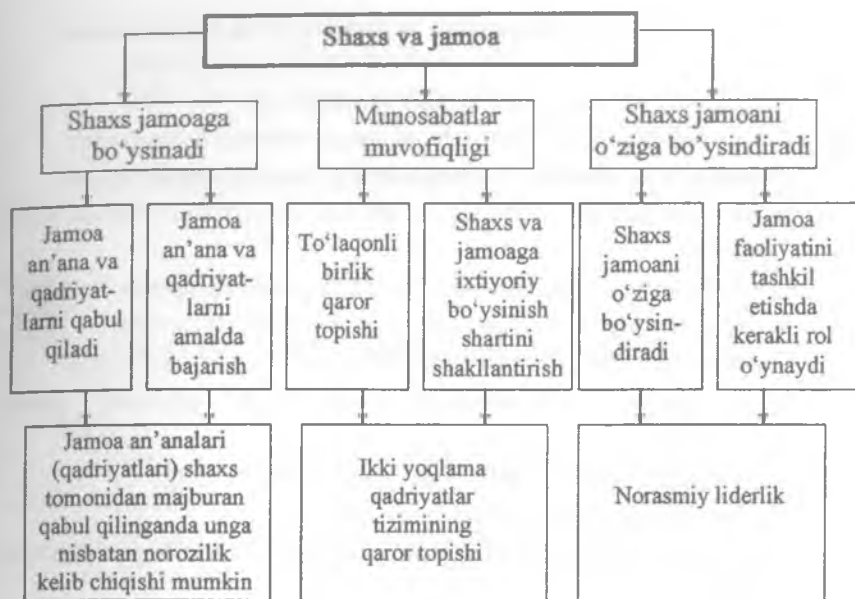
Shaxs va jamoa

Shaxs jamoaga bo'ysinadi

Munosabatlar muvofiqligi

Shaxs jamoani o'ziga bo'ysindiradi

Jamoa an'ana va qadriyatlarni qabul qiladi

Jamoa an'ana va qadriyatlarni amalda bajarish

To'laqonli birlik qaror topishi

Shaxs va jamoaga ixtiyoriy bo'ysinish shartini shakllantirish

Shaxs jamoani o'ziga bo'ysindiradi

Jamoa faoliyatini tashkil etishda kerakli rol o'ynaydi

Jamoa an'analari (qadriyatlari) shaxs tomonidan majburan qabul qilinganda unga nisbatan norozilik kelib chiqishi mumkin

Ikki yoqlama qadriyatlar tizimining qaror topishi

Norasmiy liderlik